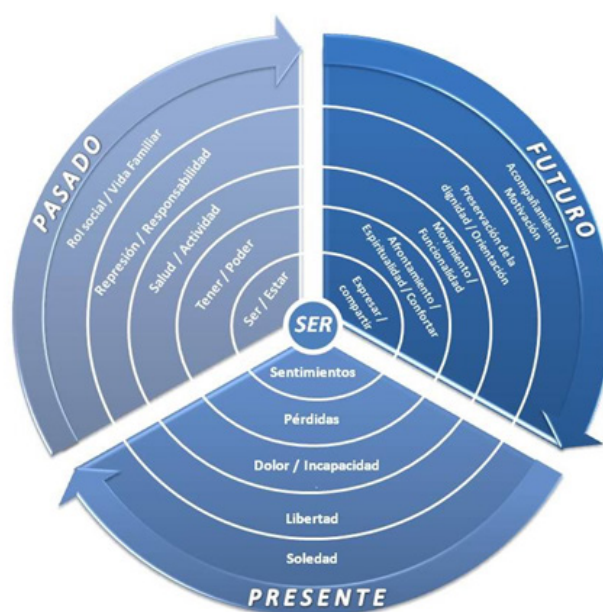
PASADO

Rol social / Vida Familiar

Represión / Responsabilidad

Salud / Actividad

Tener / Poder

Ser / Estar

FUTURO

Acompañamiento / Motivación

Preservación de la dignidad / Orientación

Movimiento / Funcionalidad

Afrontamiento / Espiritualidad / Confortar

Expresar / compartir

SER

Sentimientos

Pérdidas

Dolor / Incapacidad

Libertad

Soledad

PRESENTE